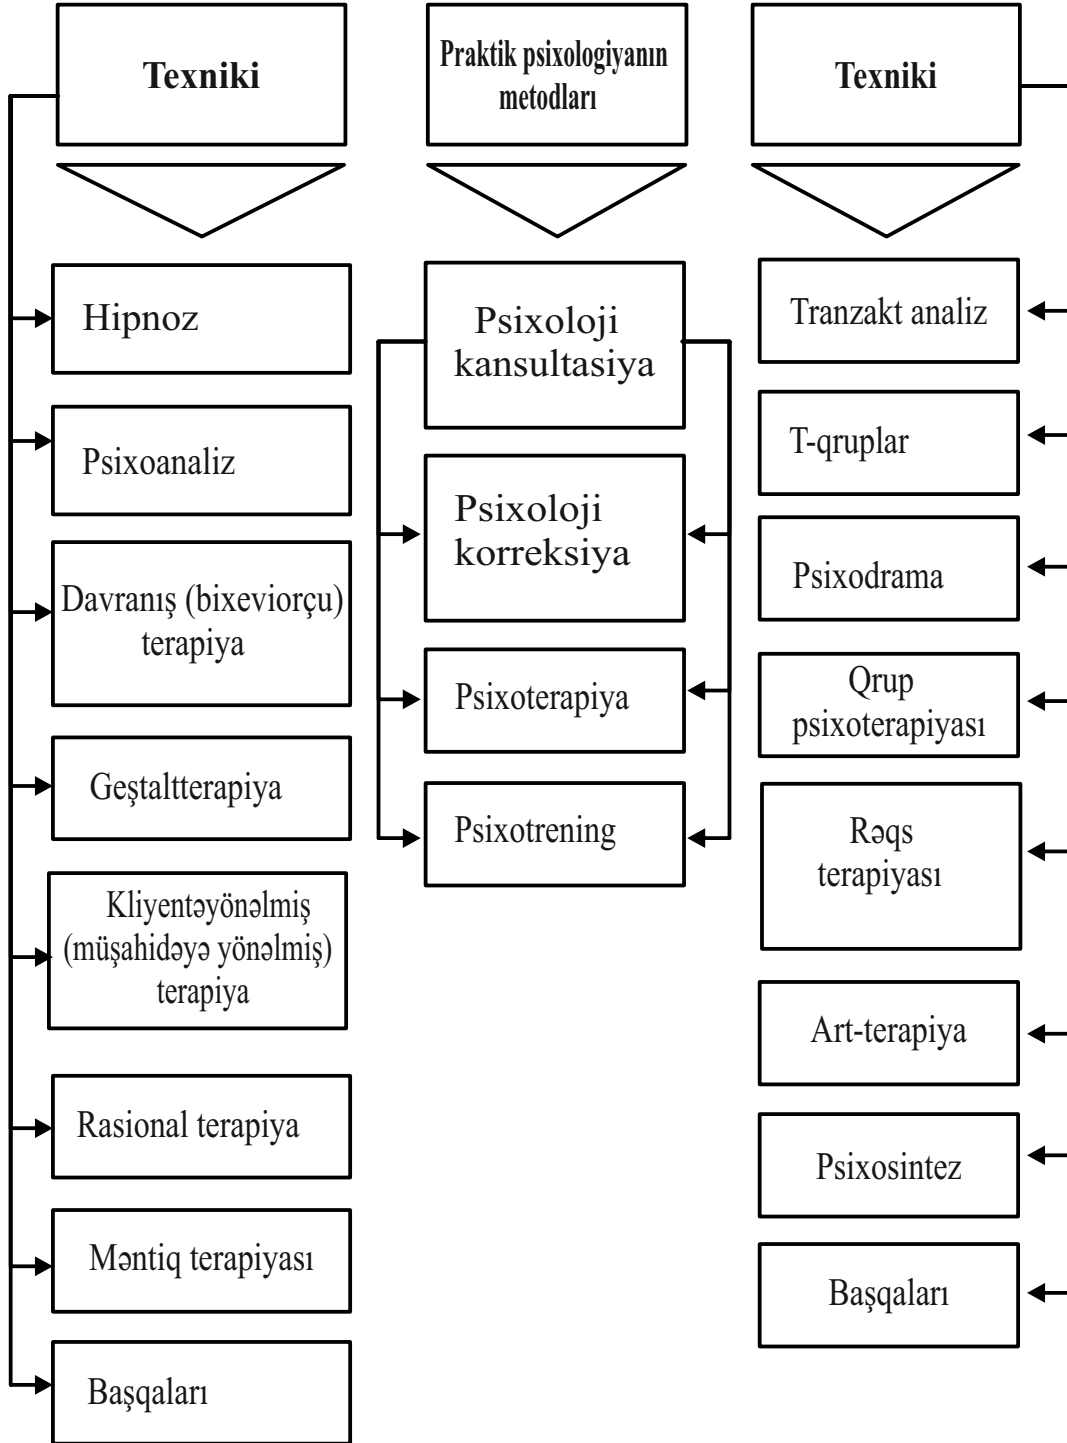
Texniki

Praktik psixologiyanın metodları

Texniki

Hipnoz

Psixoanaliz

Davranış (bixeviorçu) terapiya

Geştaltterapiya

Kliyentəyönəlmiş (müşahidəyə yönəlmiş) terapiya

Rasional terapiya

Məntiq terapiyası

Başqaları

Psixoloji kansultasiya

Psixoloji korreksiya

Psixoterapiya

Psixotrening

Tranzakt analiz

T-qruplar

Psixodrama

Qrup psixoterapiyası

Rəqs terapiyası

Art-terapiya

Psixosintez

Başqaları